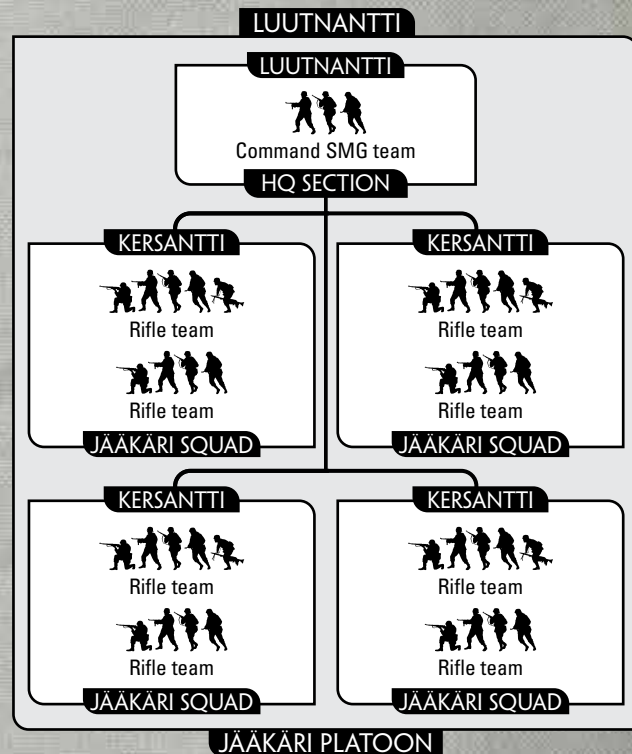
LUUTNANTTI

LUUTNANTTI

Command SMG team

HQ SECTION

KERSANTTI

Rifle team

Rifle team

JÄÄKÄRI SQUAD

KERSANTTI

Rifle team

Rifle team

JÄÄKÄRI SQUAD

KERSANTTI

Rifle team

Rifle team

JÄÄKÄRI SQUAD

KERSANTTI

Rifle team

Rifle team

JÄÄKÄRI SQUAD

JÄÄKÄRI PLATOON